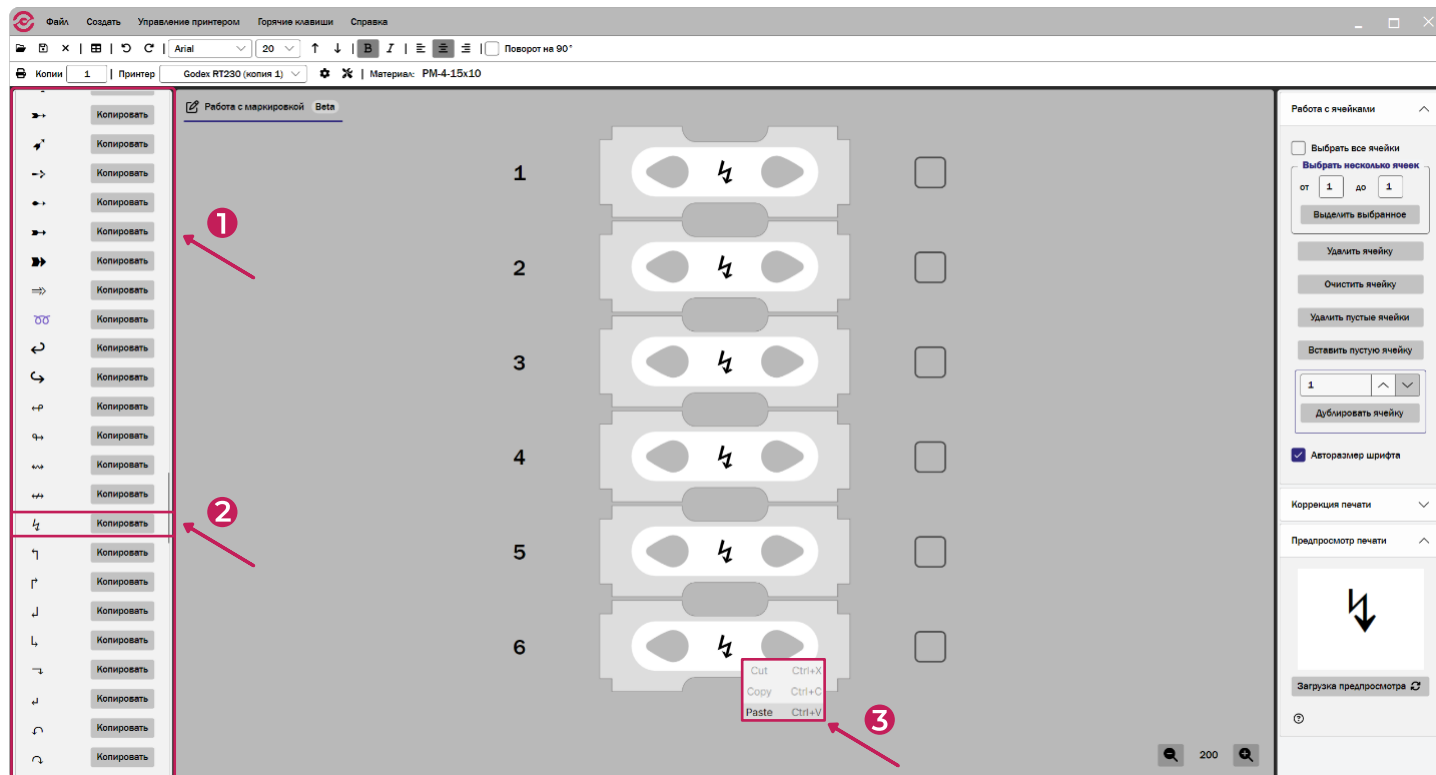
Файл Создать Управление принтером Горячие клавиши Справка

Arial 20 B I Поворот на 90°

Копии 1 | Принтер Godex RT230 (копия 1) | Материал: PM-4-15x10

➛ Копировать
➹ Копировать
⇢ Копировать
➝ Копировать
➞ Копировать
➧ Копировать
⇛ Копировать
➿ Копировать
↩ Копировать
↪ Копировать
↫ Копировать
↬ Копировать
↭ Копировать
↮ Копировать
↯ Копировать
↰ Копировать
↱ Копировать
↲ Копировать
↳ Копировать
↴ Копировать
↵ Копировать
↶ Копировать
↷ Копировать

1
2
3

Работа с маркировкой Beta

1 ↯
2 ↯
3 ↯
4 ↯
5 ↯
6 ↯

Cut Ctrl+X
Copy Ctrl+C
Paste Ctrl+V

200

Работа с ячейками
Выбрать все ячейки
Выбрать несколько ячеек
от 1 до 1
Выделить выбранное
Удалить ячейку
Очистить ячейку
Удалить пустые ячейки
Вставить пустую ячейку
1
Дублировать ячейку
Авторазмер шрифта
Коррекция печати
Предпросмотр печати
↯
Загрузка предпросмотра